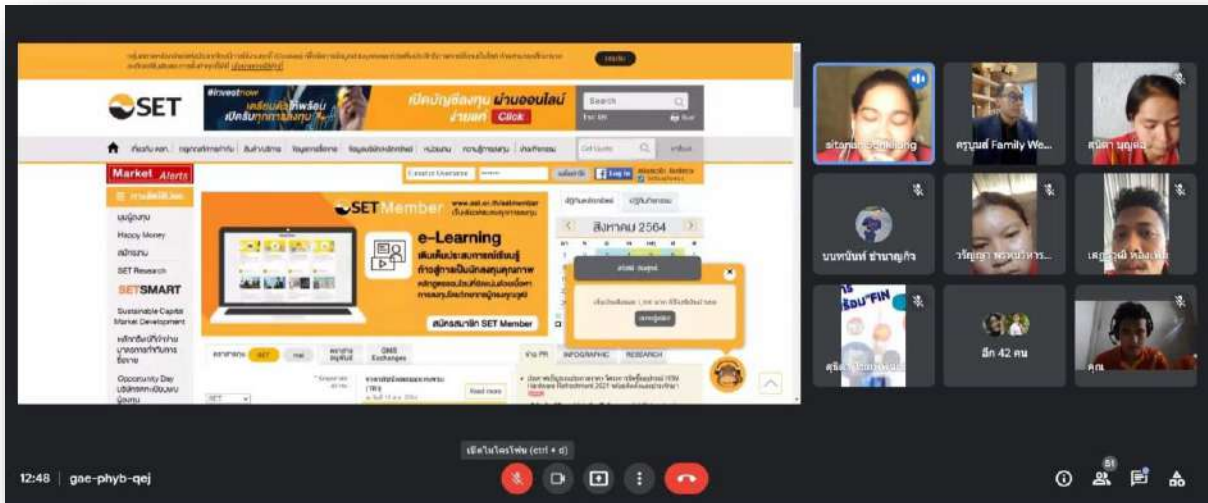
SET

#investnow

เปิดบัญชีลงทุน ผ่านออนไลน์ ง่ายแค่ Click

Search

Market Alerts

Happy Money

SET Research

SETSMART

Sustainable Capital Market Development

Opportunity Day

SET Member

e-Learning

สมัครสมาชิก SET Member

สิงหาคม 2564

INFOGRAPHIC

RESEARCH

Read more

SET

sitanan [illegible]

ครูบุญส์ Family We...

สุนิตา บุญ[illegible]

นนทนันท์ ชำนาญกิจ

วรัญญา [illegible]

เสฏฐวุฒิ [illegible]

อีก 42 คน

คุณ

เปิดไมโครโฟน (ctrl + d)

12:48 | gae-phyb-qej

81